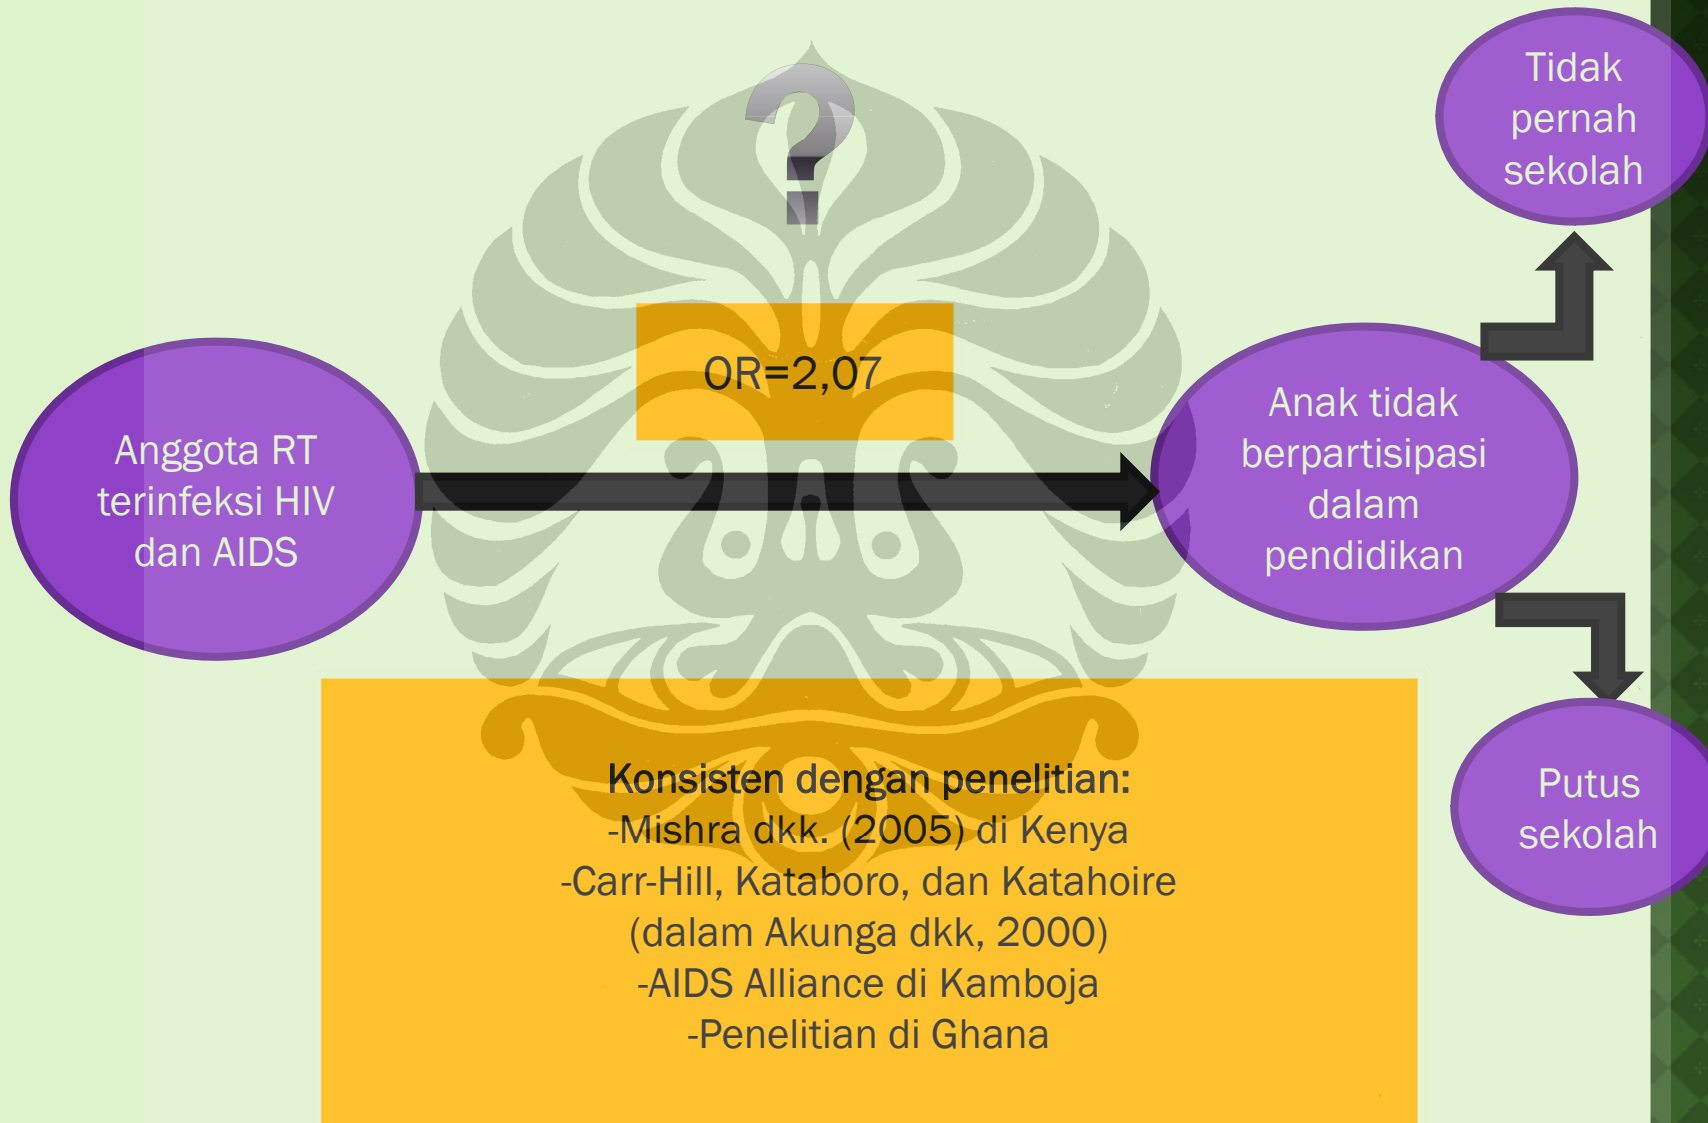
?

Tidak pernah sekolah

OR=2,07

Anggota RT terinfeksi HIV dan AIDS

Anak tidak berpartisipasi dalam pendidikan

Putus sekolah

Konsisten dengan penelitian:
-Mishra dkk. (2005) di Kenya
-Carr-Hill, Kataboro, dan Katahoire (dalam Akunga dkk, 2000)
-AIDS Alliance di Kamboja
-Penelitian di Ghana